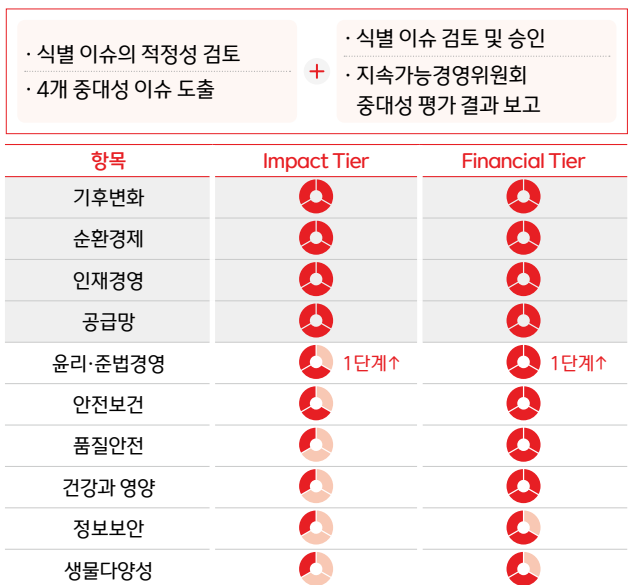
· 식별 이슈의 적정성 검토
· 4개 중대성 이슈 도출

+

· 식별 이슈 검토 및 승인
· 지속가능경영위원회 중대성 평가 결과 보고

| 항목 | Impact Tier | Financial Tier |
|---|---|---|
| 기후변화 | | |
| 순환경제 | | |
| 인재경영 | | |
| 공급망 | | |
| 윤리·준법경영 | 1단계↑ | 1단계↑ |
| 안전보건 | | |
| 품질안전 | | |
| 건강과 영양 | | |
| 정보보안 | | |
| 생물다양성 | | |